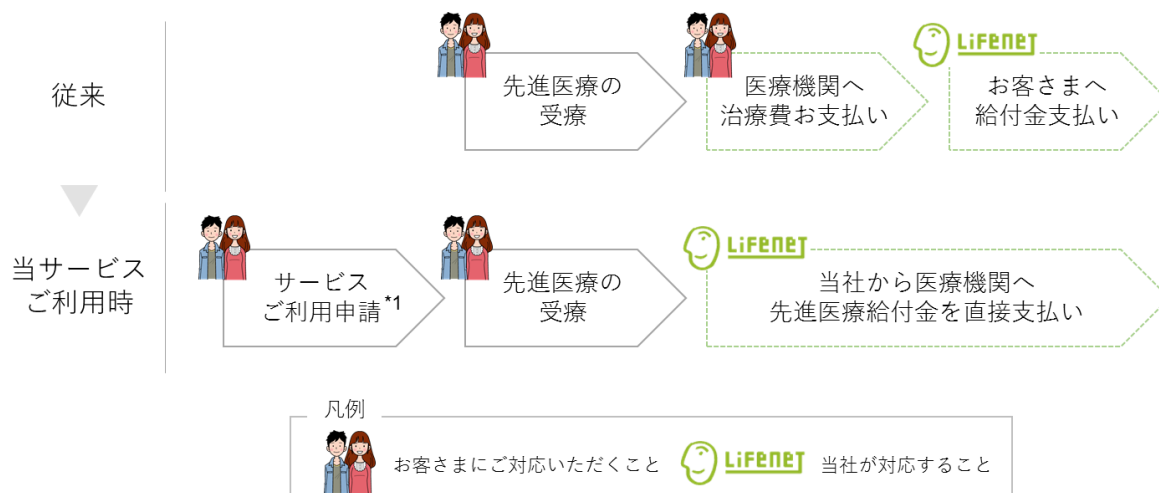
従来

先進医療の受療

医療機関へ治療費お支払い

LIFENET

お客さまへ給付金支払い

当サービスご利用時

サービスご利用申請$^{*1}$

先進医療の受療

LIFENET

当社から医療機関へ先進医療給付金を直接支払い

凡例

お客さまにご対応いただくこと

LIFENET

当社が対応すること